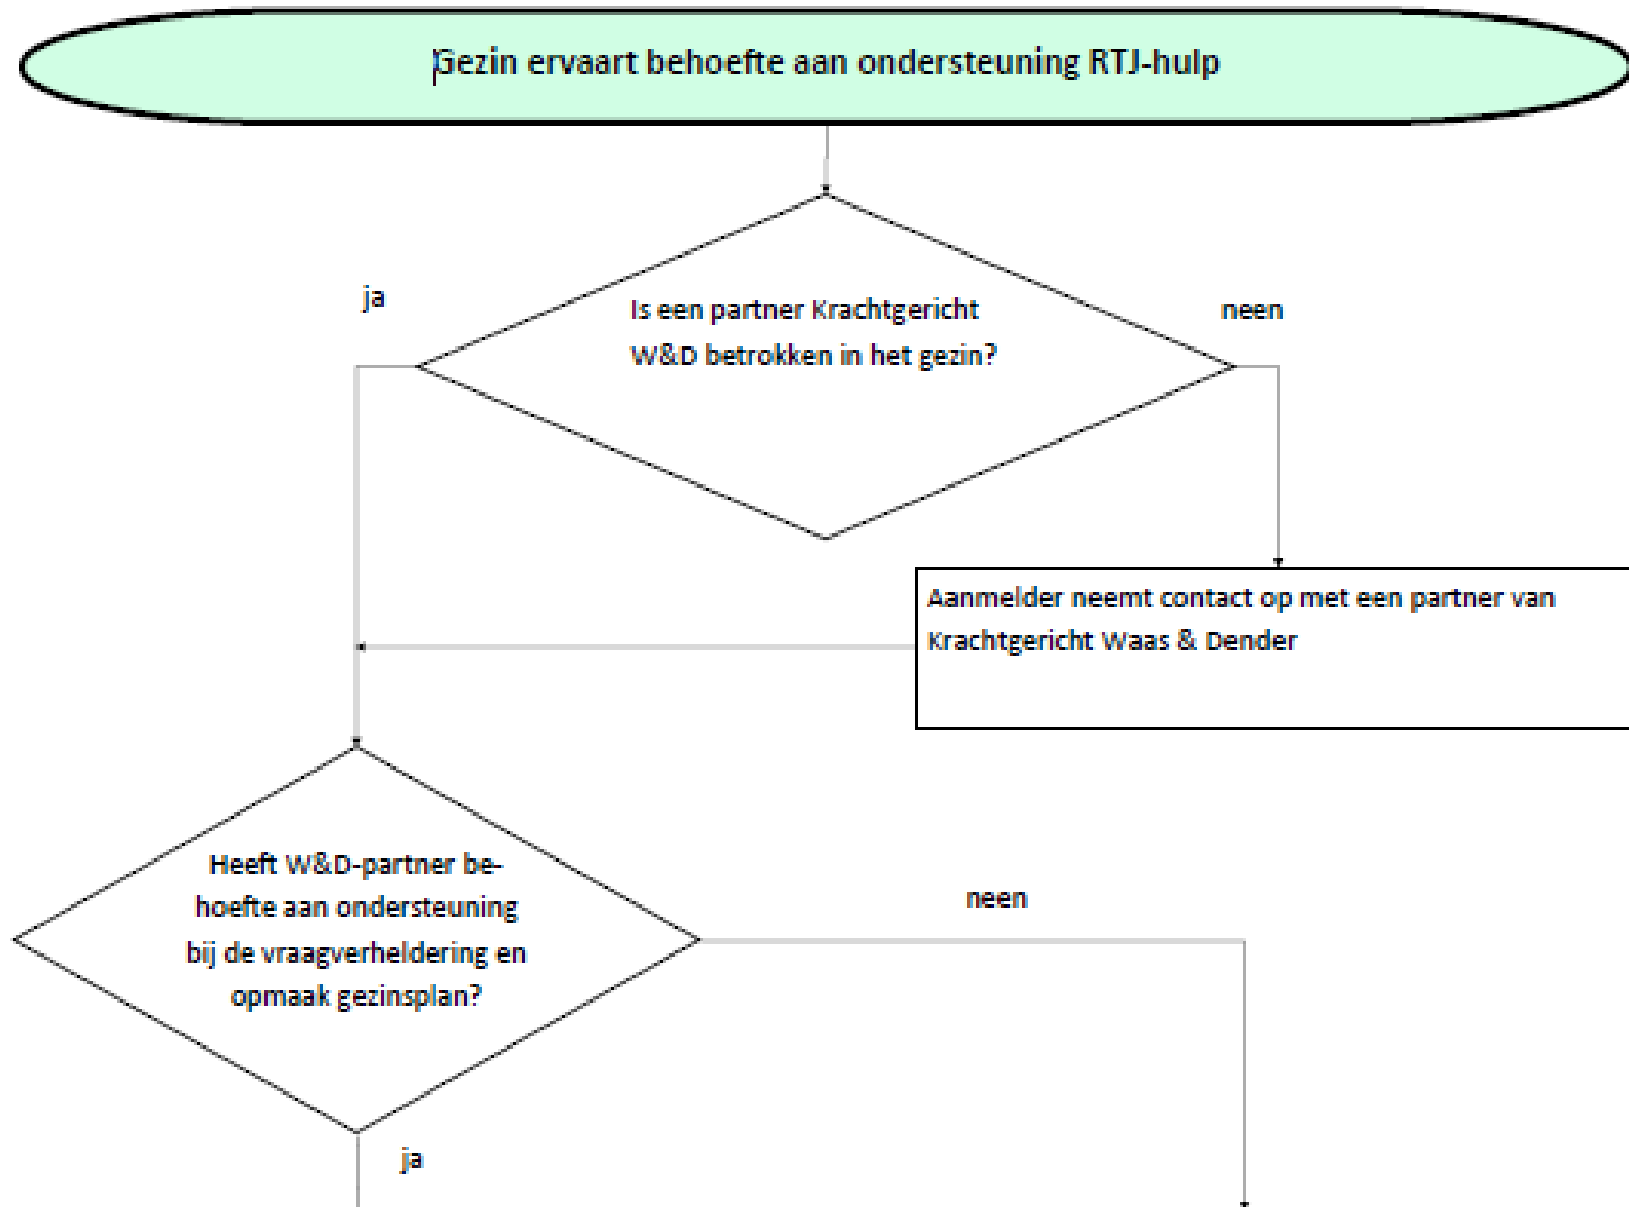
Gezin ervaart behoefte aan ondersteuning RTJ-hulp

ja

Is een partner Krachtgericht W&D betrokken in het gezin?

neen

Aanmelder neemt contact op met een partner van Krachtgericht Waas & Dender

Heeft W&D-partner behoefte aan ondersteuning bij de vraagverheldering en opmaak gezinsplan?

neen

ja